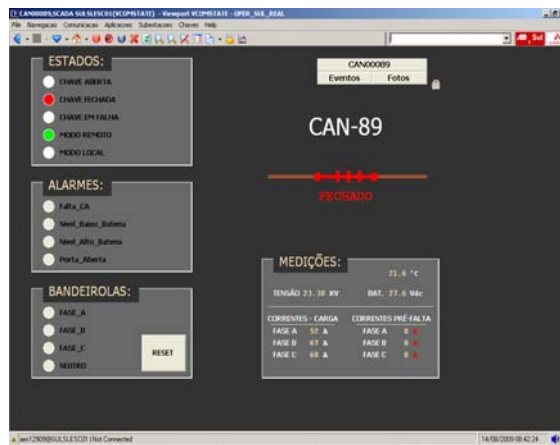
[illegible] CAN00089,SCADA SULSLESC01(VCIMSTATE) - Viewport VCIMSTATE - OPER_SUL_REAL

File Navegacao Comunicacoes Aplicacoes Subestacoes Chaves Help

ESTADOS:

CHAVE ABERTA

CHAVE FECHADA

CHAVE EM FALHA

MODO REMOTO

MODO LOCAL

ALARMES:

Falta_CA

Nivel_Baixo_Bateria

Nivel_Alto_Bateria

Porta_Aberta

BANDEIROLAS:

FASE_A

FASE_B

FASE_C

NEUTRO

RESET

CAN00089

Eventos

Fotos

CAN-89

FECHADO

MEDIÇÕES:

21.6 °C

TENSÃO 23.30 kV

BAT. 27.6 Vdc

CORRENTES - CARGA

FASE A 52 A

FASE B 67 A

FASE C 60 A

CORRENTES PRÉ-FALTA

FASE A 0 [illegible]

FASE B 0 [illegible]

FASE C 0 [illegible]

sen12909@SULSLESC01 | Not Connected

14/08/2009 08:42:24